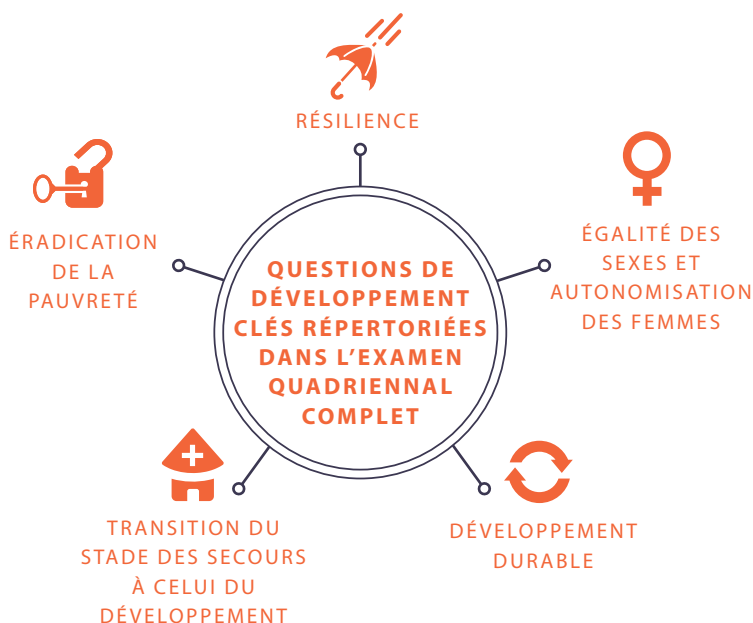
QUESTIONS DE DÉVELOPPEMENT CLÉS RÉPERTORIÉES DANS L'EXAMEN QUADRIENNAL COMPLET

RÉSILIENCE

ÉGALITÉ DES SEXES ET AUTONOMISATION DES FEMMES

DÉVELOPPEMENT DURABLE

TRANSITION DU STADE DES SECOURS À CELUI DU DÉVELOPPEMENT

ÉRADICATION DE LA PAUVRETÉ